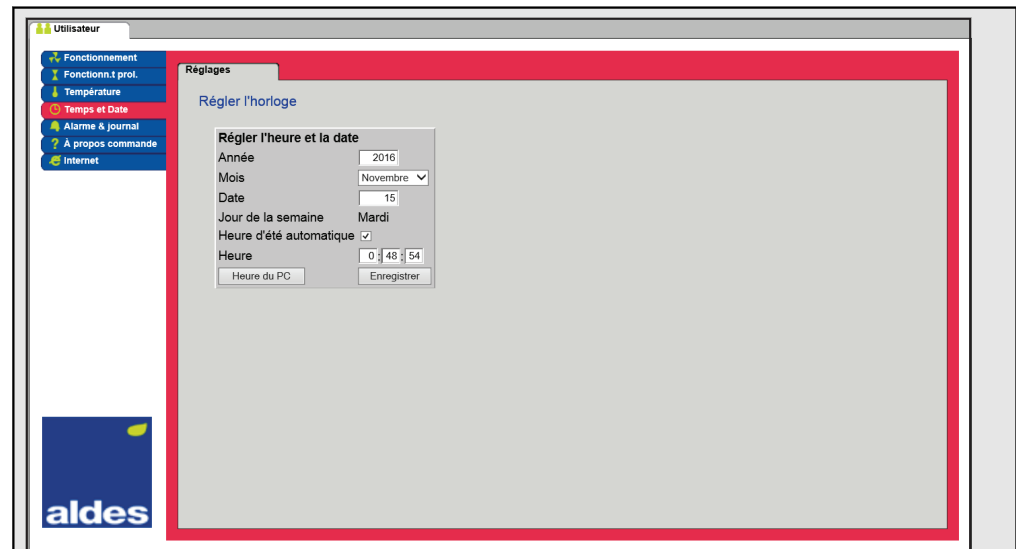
Utilisateur

Fonctionnement
Fonctionn.t prol.
Température
Temps et Date
Alarme & journal
À propos commande
Internet

Réglages

Régler l'horloge

Régler l'heure et la date

| | |
|---|---|
| Année | 2016 |
| Mois | Novembre |
| Date | 15 |
| Jour de la semaine | Mardi |
| Heure d'été automatique | ☑ |
| Heure | 0 : 48 : 54 |

Heure du PC
Enregistrer

aldes